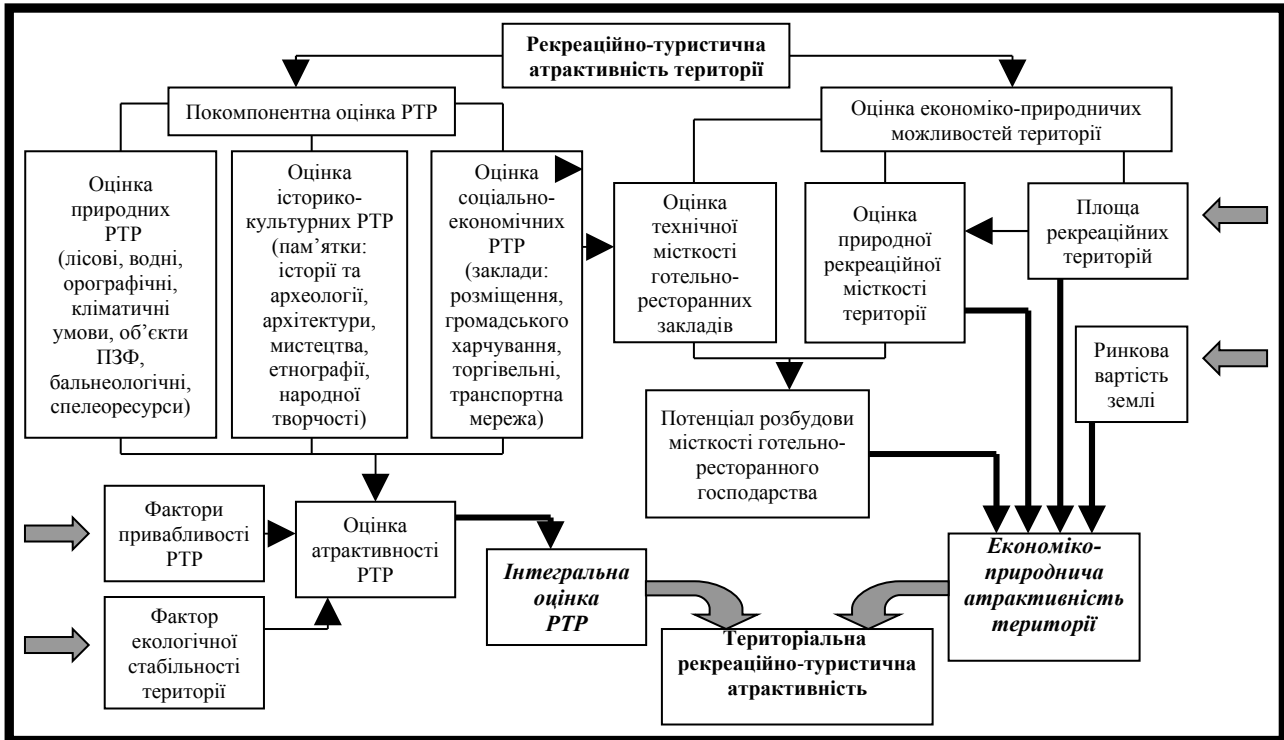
Рекреаційно-туристична атрактивність території

Покомпонентна оцінка РТР

Оцінка природних РТР (лісові, водні, орографічні, кліматичні умови, об'єкти ПЗФ, бальнеологічні, спелеоресурси)

Оцінка історико-культурних РТР (пам'ятки: історії та археології, архітектури, мистецтва, етнографії, народної творчості)

Оцінка соціально-економічних РТР (заклади: розміщення, громадського харчування, торгівельні, транспортна мережа)

Оцінка економіко-природничих можливостей території

Оцінка технічної місткості готельно-ресторанних закладів

Оцінка природної рекреаційної місткості території

Площа рекреаційних територій

Ринкова вартість землі

Потенціал розбудови місткості готельно-ресторанного господарства

Фактори привабливості РТР

Оцінка атрактивності РТР

Фактор екологічної стабільності території

Інтегральна оцінка РТР

Економіко-природнича атрактивність території

Територіальна рекреаційно-туристична атрактивність